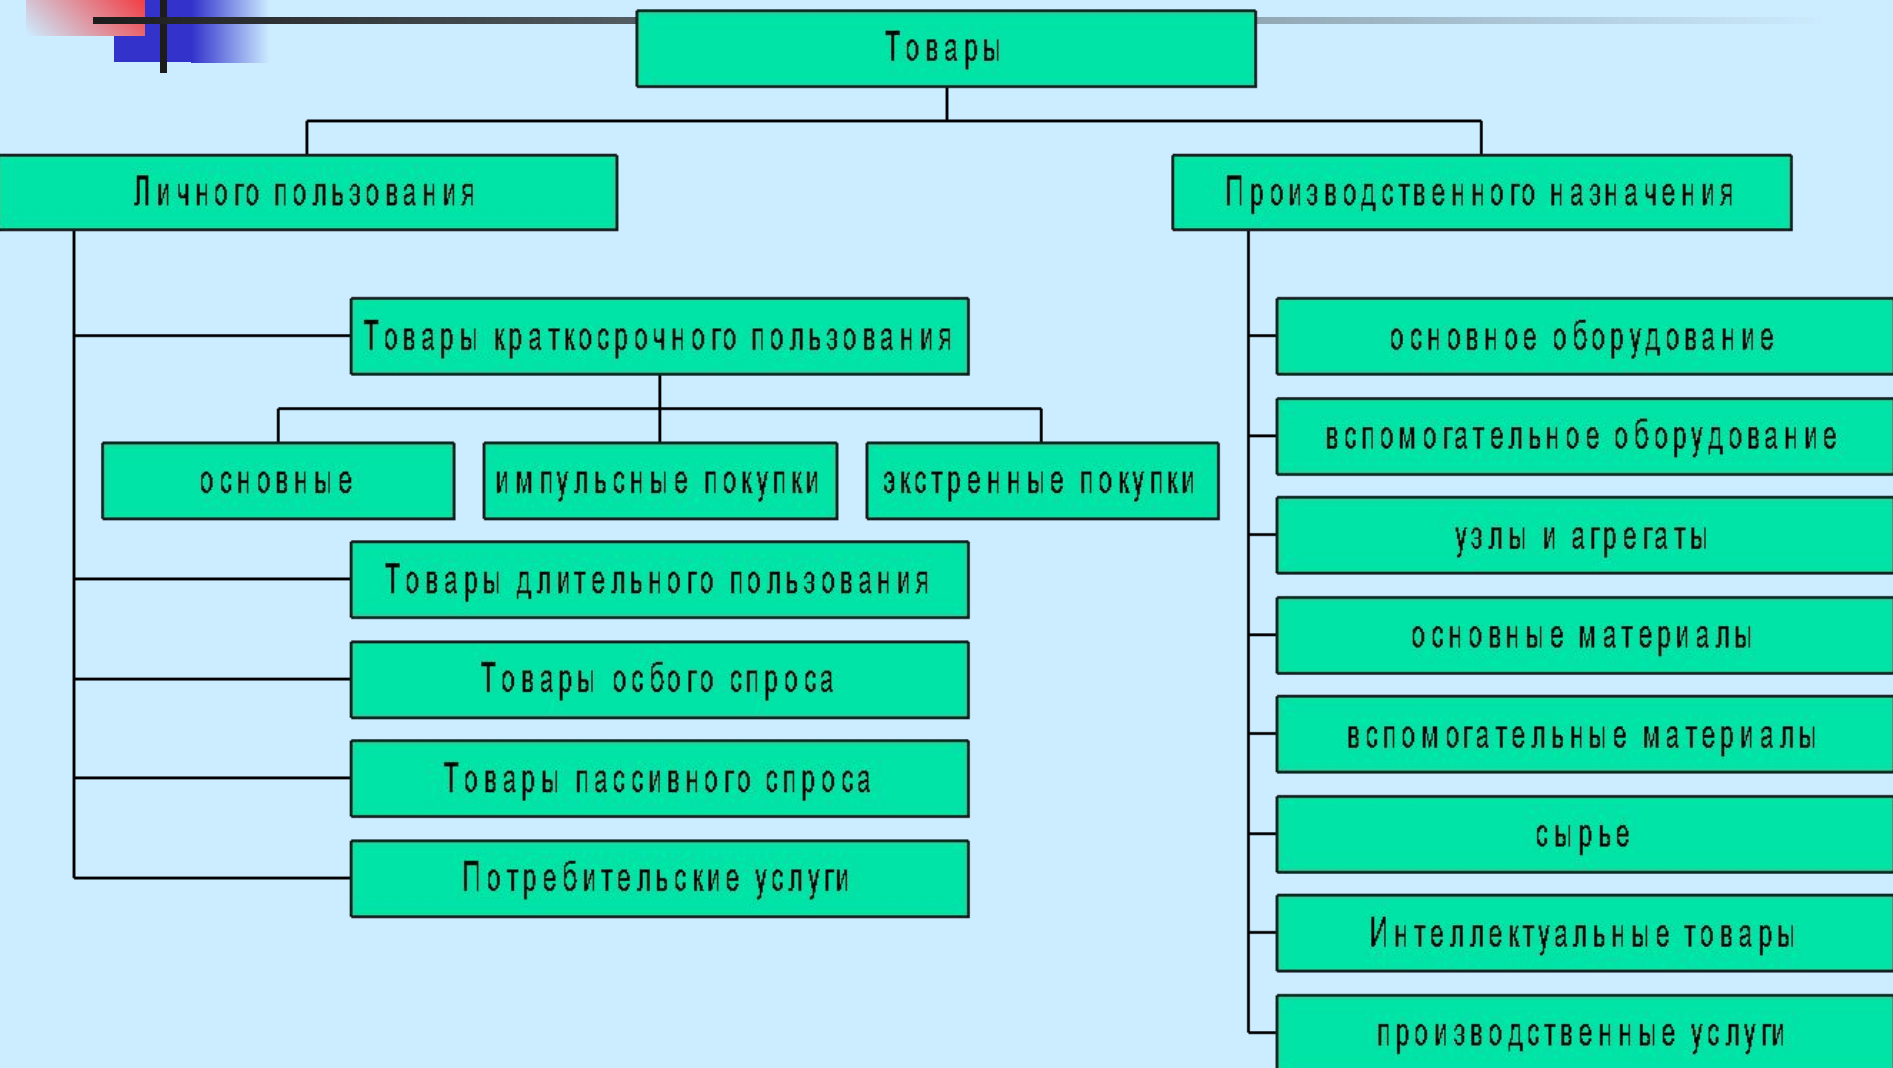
Товары

Личного пользования

Товары краткосрочного пользования

основные

импульсные покупки

экстренные покупки

Товары длительного пользования

Товары особого спроса

Товары пассивного спроса

Потребительские услуги

Производственного назначения

основное оборудование

вспомогательное оборудование

узлы и агрегаты

основные материалы

вспомогательные материалы

сырье

Интеллектуальные товары

производственные услуги